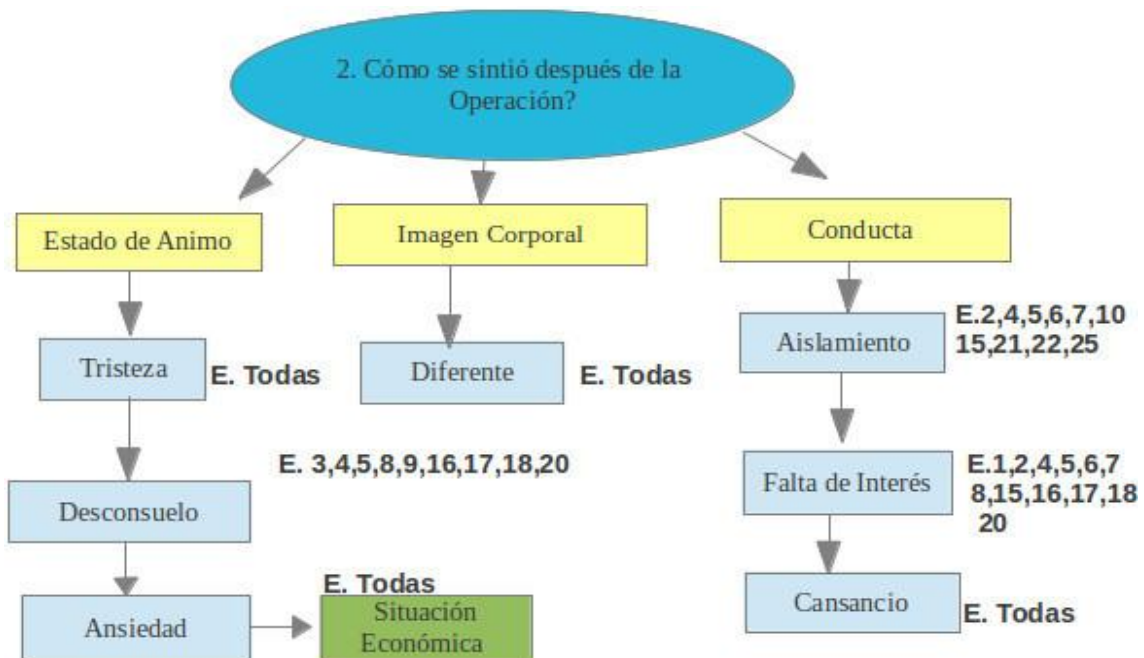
2. Cómo se sintió después de la Operación?

Estado de Animo

Imagen Corporal

Conducta

Tristeza

E. Todas

Diferente

E. Todas

Aislamiento

E.2,4,5,6,7,10 15,21,22,25

E. 3,4,5,8,9,16,17,18,20

Desconsuelo

Falta de Interés

E.1,2,4,5,6,7 8,15,16,17,18 20

E. Todas

Ansiedad

Situación Económica

Cansancio

E. Todas